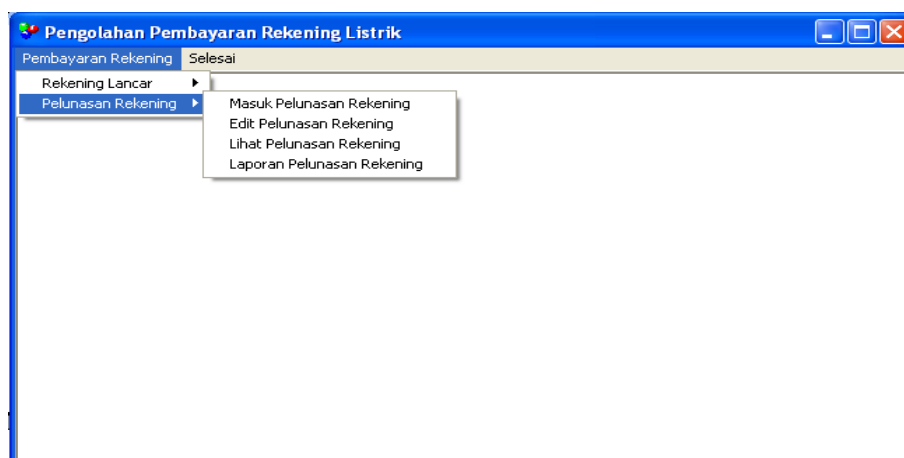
Pengolahan Pembayaran Rekening Listrik

Pembayaran Rekening Selesai

Rekening Lancar
Pelunasan Rekening

Masuk Pelunasan Rekening
Edit Pelunasan Rekening
Lihat Pelunasan Rekening
Laporan Pelunasan Rekening